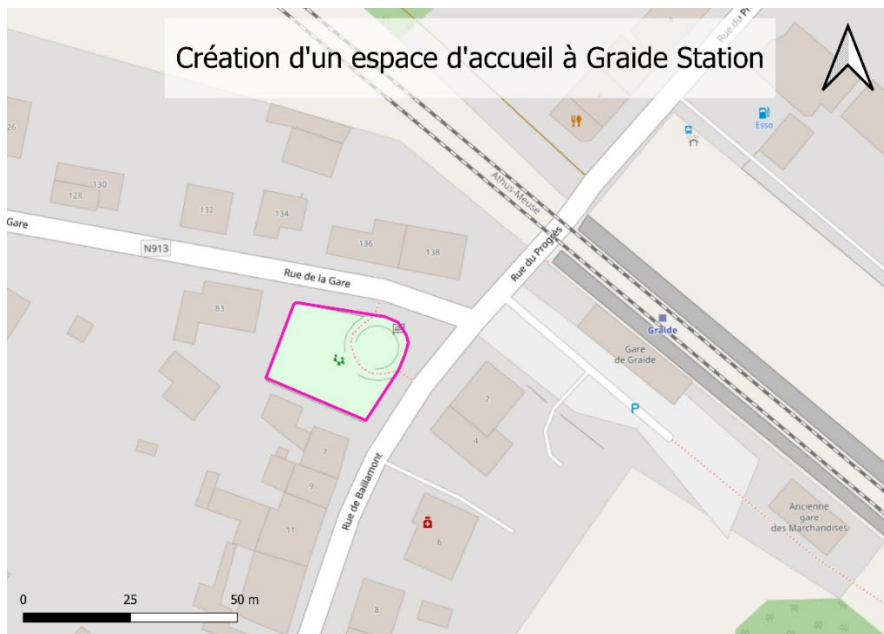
Création d'un espace d'accueil à Graide Station

Rue du Pr

Esso

26

130

128

132

134

Athus-Meuse

Gare

N913

136

138

Rue du Progrès

Rue de la Gare

83

Graide

Gare de Graide

2

4

P

7

9

Rue de Baillamont

11

6

Ancienne gare des Marchandises

8

0 25 50 m